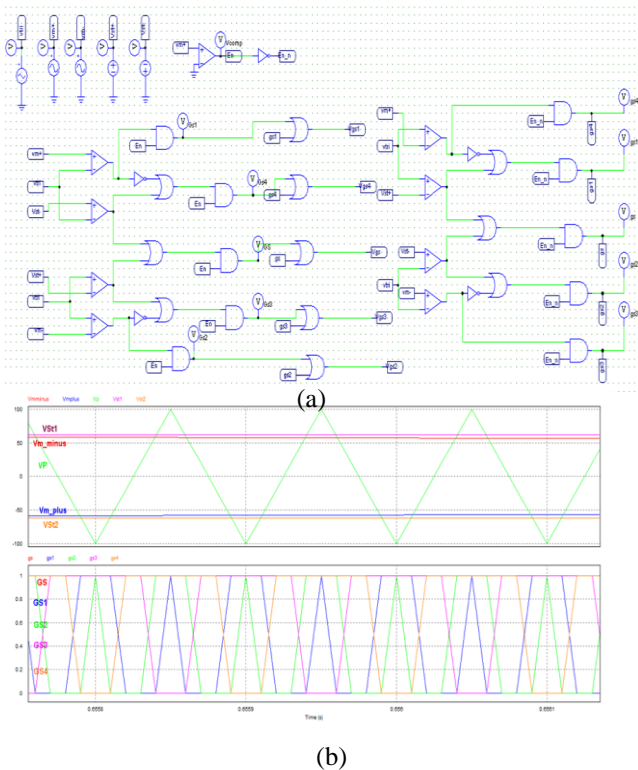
V Vst1 V Vm+ V Vp V Vm- V Vst2

Vst+ V Vcomp En En_h

Vm+ Vst Vps En V Vp1 gs1 gs1 En V Vp4 gs4 gs4 En V GS gs gs V Vp3 En gs3 gs3 V Vs2 En gs2 gs2

Vst+ Vst Vm- Vs5 Vst Vm- En_h gs4 En_h gs5 En_h gs En_h gs2 En_h gs3 V gs4 V gs5 V gs V gs2 V gs3

(a)

Vmminus Vmplus Vp Vst1 Vst2

100 50 0 -50 -100

VSt1
Vm_minus
VP
Vm_plus
VSt2

gs gs1 gs2 gs3 gs4

1 0.8 0.6 0.4 0.2 0

GS
GS1
GS2
GS3
GS4

0.6558 0.6559 0.656 0.6561

Time (s)

(b)